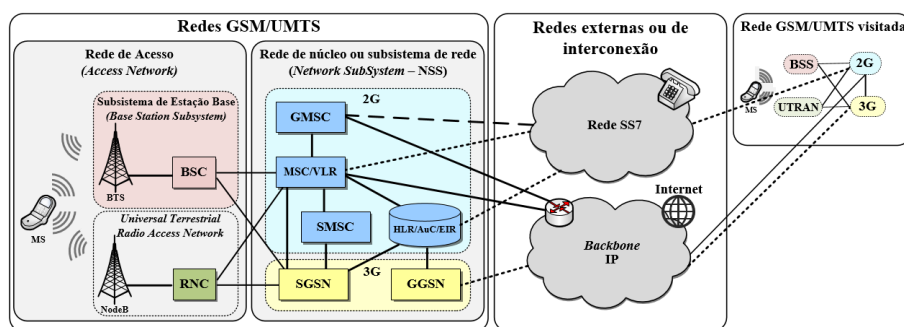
Redes GSM/UMTS

Rede de Acesso
(Access Network)

Subsistema de Estação Base
(Base Station Subsystem)

BSC

BTS

MS

Universal Terrestrial Radio Access Network

RNC

NodeB

Rede de núcleo ou subsistema de rede
(Network SubSystem – NSS)

2G

GMSC

MSC/VLR

SMSC

HLR/AuC/EIR

3G

SGSN

GGSN

Redes externas ou de interconexão

Rede SS7

Internet

Backbone IP

Rede GSM/UMTS visitada

BSS

2G

UTRAN

3G

MS